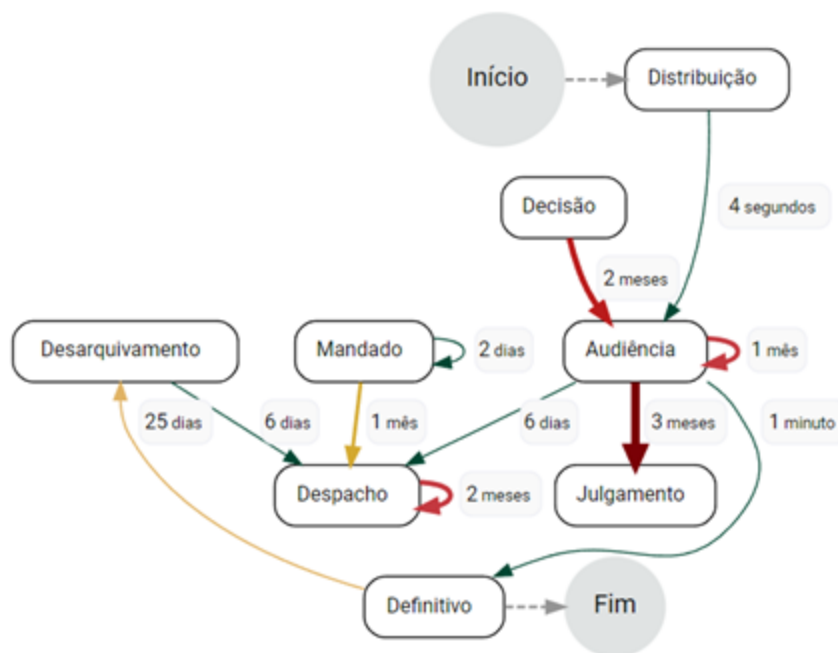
Início

Distribuição

4 segundos

Decisão

2 meses

Desarquivamento

Mandado

2 dias

Audiência

1 mês

25 dias

6 dias

1 mês

6 dias

3 meses

1 minuto

Despacho

2 meses

Julgamento

Definitivo

Fim